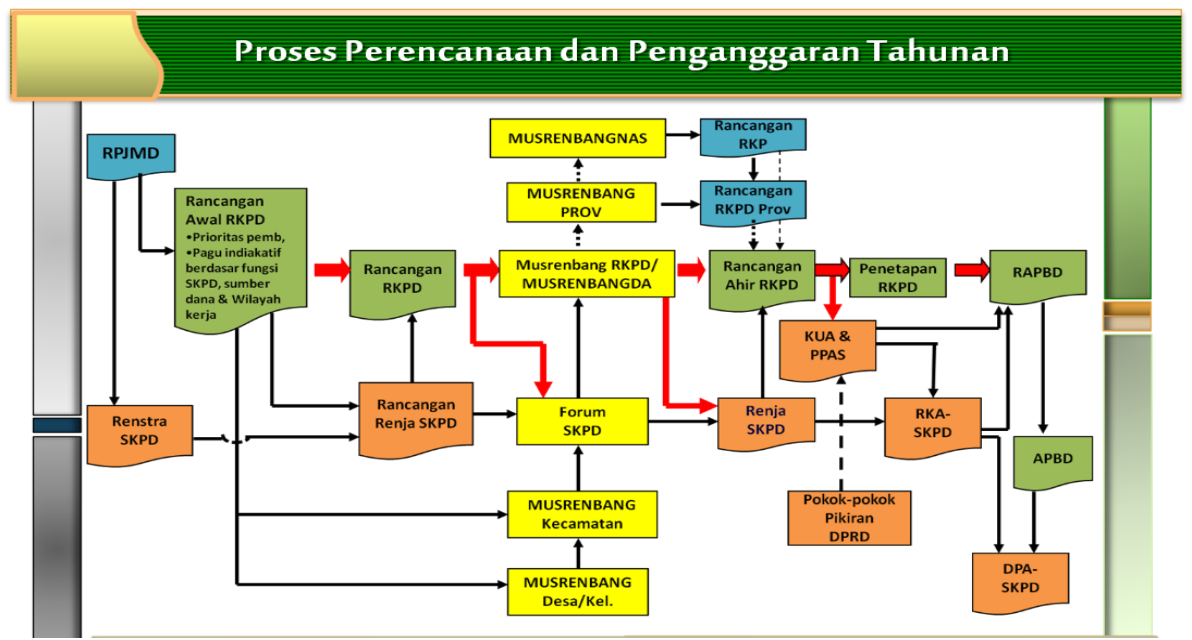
Proses Perencanaan dan Penganggaran Tahunan

RPJMD

Rancangan Awal RKPD
•Prioritas pemb,
•Pagu indiakatif berdasar fungsi SKPD, sumber dana & Wilayah kerja

Rancangan RKPD

MUSRENBANGNAS

Rancangan RKP

MUSRENBANG PROV

Rancangan RKPD Prov

Musrenbang RKPD/ MUSRENBANGDA

Rancangan Ahir RKPD

Penetapan RKPD

RAPBD

KUA & PPAS

Renstra SKPD

Rancangan Renja SKPD

Forum SKPD

Renja SKPD

RKA-SKPD

APBD

MUSRENBANG Kecamatan

Pokok-pokok Pikiran DPRD

MUSRENBANG Desa/Kel.

DPA-SKPD